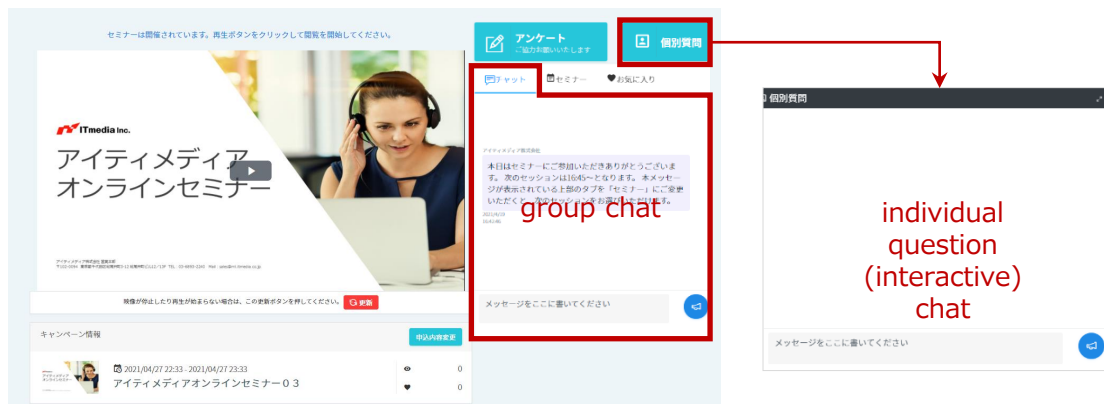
セミナーは開催されています。再生ボタンをクリックして閲覧を開始してください。

ITmedia Inc.

アイティメディア
オンラインセミナー

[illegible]

映像が停止したり再生が始まらない場合は、この更新ボタンを押してください。 更新

キャンペーン情報

申込内容変更

2021/04/27 22:33 - 2021/04/27 23:33
アイティメディアオンラインセミナー０３

0

0

アンケート
ご協力お願いいたします

個別質問

チャット

セミナー

お気に入り

アイティメディア株式会社

本日はセミナーにご参加いただきありがとうございます。次のセッションは16:45～となります。本メッセージが表示されている上部のタブを「セミナー」にご変更いただくと、次のセッションをお選びいただけます。

2021/4/19
16:43:46

group chat

メッセージをここに書いてください

個別質問

individual question (interactive) chat

メッセージをここに書いてください